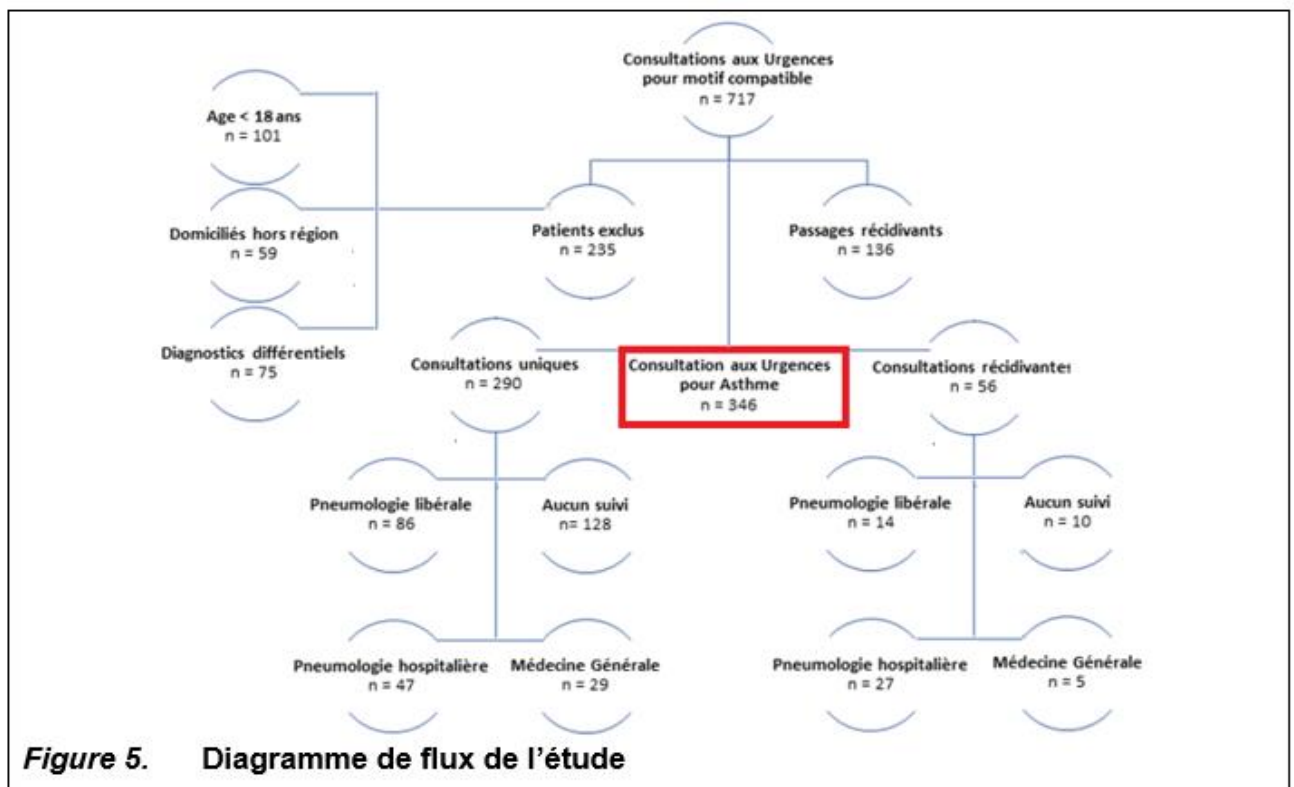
Consultations aux Urgences pour motif compatible
n = 717

Age < 18 ans
n = 101

Domiciliés hors région
n = 59

Diagnostics différentiels
n = 75

Patients exclus
n = 235

Passages récidivants
n = 136

Consultations uniques
n = 290

Consultation aux Urgences pour Asthme
n = 346

Consultations récidivantes
n = 56

Pneumologie libérale
n = 86

Aucun suivi
n= 128

Pneumologie hospitalière
n = 47

Médecine Générale
n = 29

Pneumologie libérale
n = 14

Aucun suivi
n = 10

Pneumologie hospitalière
n = 27

Médecine Générale
n = 5

Figure 5. Diagramme de flux de l'étude